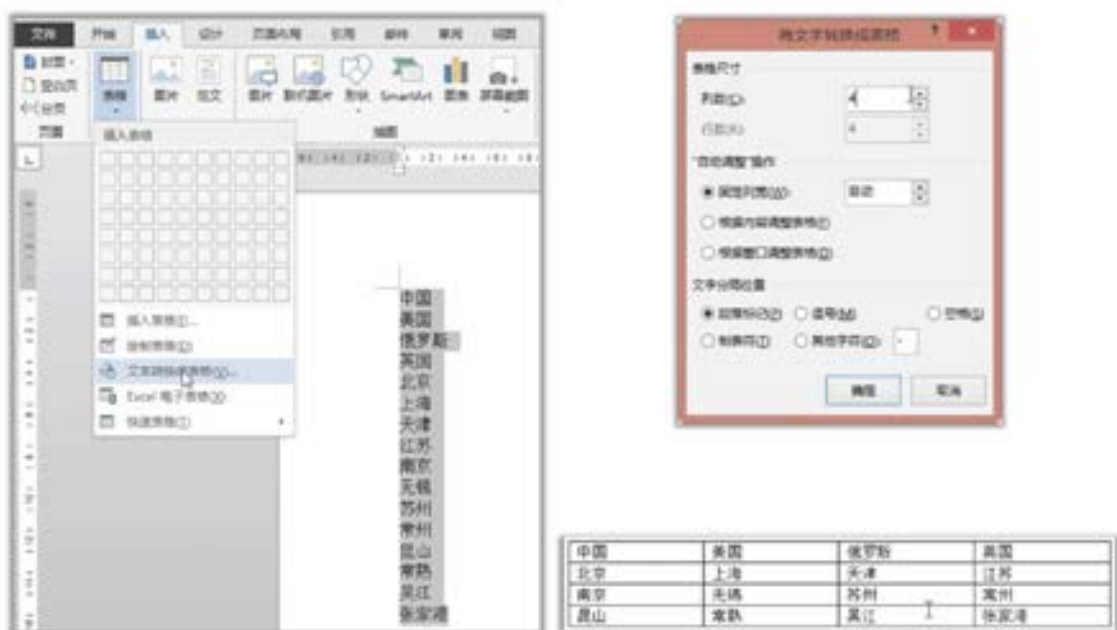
文件 开始 插入 设计 页面布局 引用 邮件 审阅 视图

封面 空白页 分页 页面

表格 图片 联机图片 形状 SmartArt 图表 屏幕截图

插图

插入表格

插入表格(I)...
绘制表格(D)
文本转换成表格(V)...
Excel 电子表格(X)
快速表格(T)

中国
美国
俄罗斯
英国
北京
上海
天津
江苏
南京
无锡
苏州
常州
昆山
常熟
吴江
张家港

将文字转换成表格

表格尺寸
列数(C): 4
行数(R): 4

"自动调整"操作
固定列宽(W): 自动
根据内容调整表格(F)
根据窗口调整表格(D)

文字分隔位置
段落标记(P) 逗号(M) 空格(S)
制表符(T) 其他字符(O): -

确定 取消

| 中国 | 美国 | 俄罗斯 | 英国 |
|---|---|---|---|
| 北京 | 上海 | 天津 | 江苏 |
| 南京 | 无锡 | 苏州 | 常州 |
| 昆山 | 常熟 | 吴江 | 张家港 |